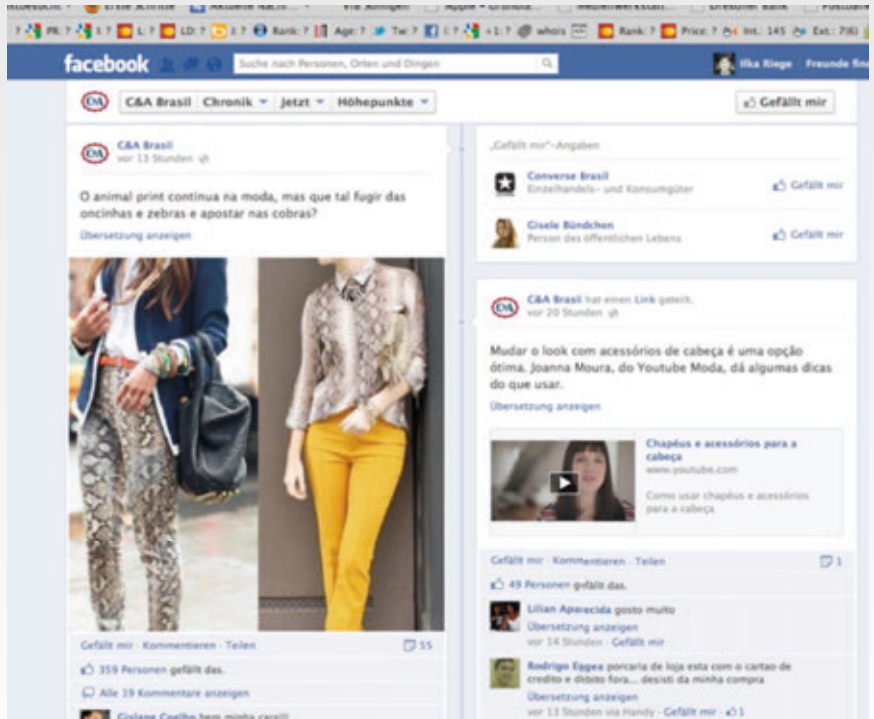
Erste Schritte | Aktuelle Nach... | Apple - Grundla... | Dresdner Bank

PR: ? | I: ? | L: ? | LD: ? | I: ? | Rank: ? | Age: ? | Tw: ? | I: ? | +1: ? | whois | Rank: ? | Price: ? | Int.: 145 | Ext.: 7(6)

facebook | Suche nach Personen, Orten und Dingen | Ilka Riege | Freunde fin

C&A | C&A Brasil | Chronik | Jetzt | Höhepunkte | Gefällt mir

C&A Brasil
vor 13 Stunden

O animal print continua na moda, mas que tal fugir das oncinhas e zebras e apostar nas cobras?

Übersetzung anzeigen

Gefällt mir · Kommentieren · Teilen | 55

359 Personen gefällt das.

Alle 19 Kommentare anzeigen

Gislene Coelho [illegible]

„Gefällt mir"-Angaben

Converse Brasil
Einzelhandels- und Konsumgüter | Gefällt mir

Gisele Bündchen
Person des öffentlichen Lebens | Gefällt mir

C&A Brasil hat einen Link geteilt.
vor 20 Stunden

Mudar o look com acessórios de cabeça é uma opção ótima. Joanna Moura, do Youtube Moda, dá algumas dicas do que usar.

Übersetzung anzeigen

Chapéus e acessórios para a cabeça
www.youtube.com
Como usar chapéus e acessórios para a cabeça

Gefällt mir · Kommentieren · Teilen | 1

49 Personen gefällt das.

Lilian Aparecida gosto muito
Übersetzung anzeigen
vor 14 Stunden · Gefällt mir

Rodrigo Eggea porcaria de loja esta com o cartao de credito e dibito fora... desisti da minha compra
Übersetzung anzeigen
vor 13 Stunden via Handy · Gefällt mir · 1